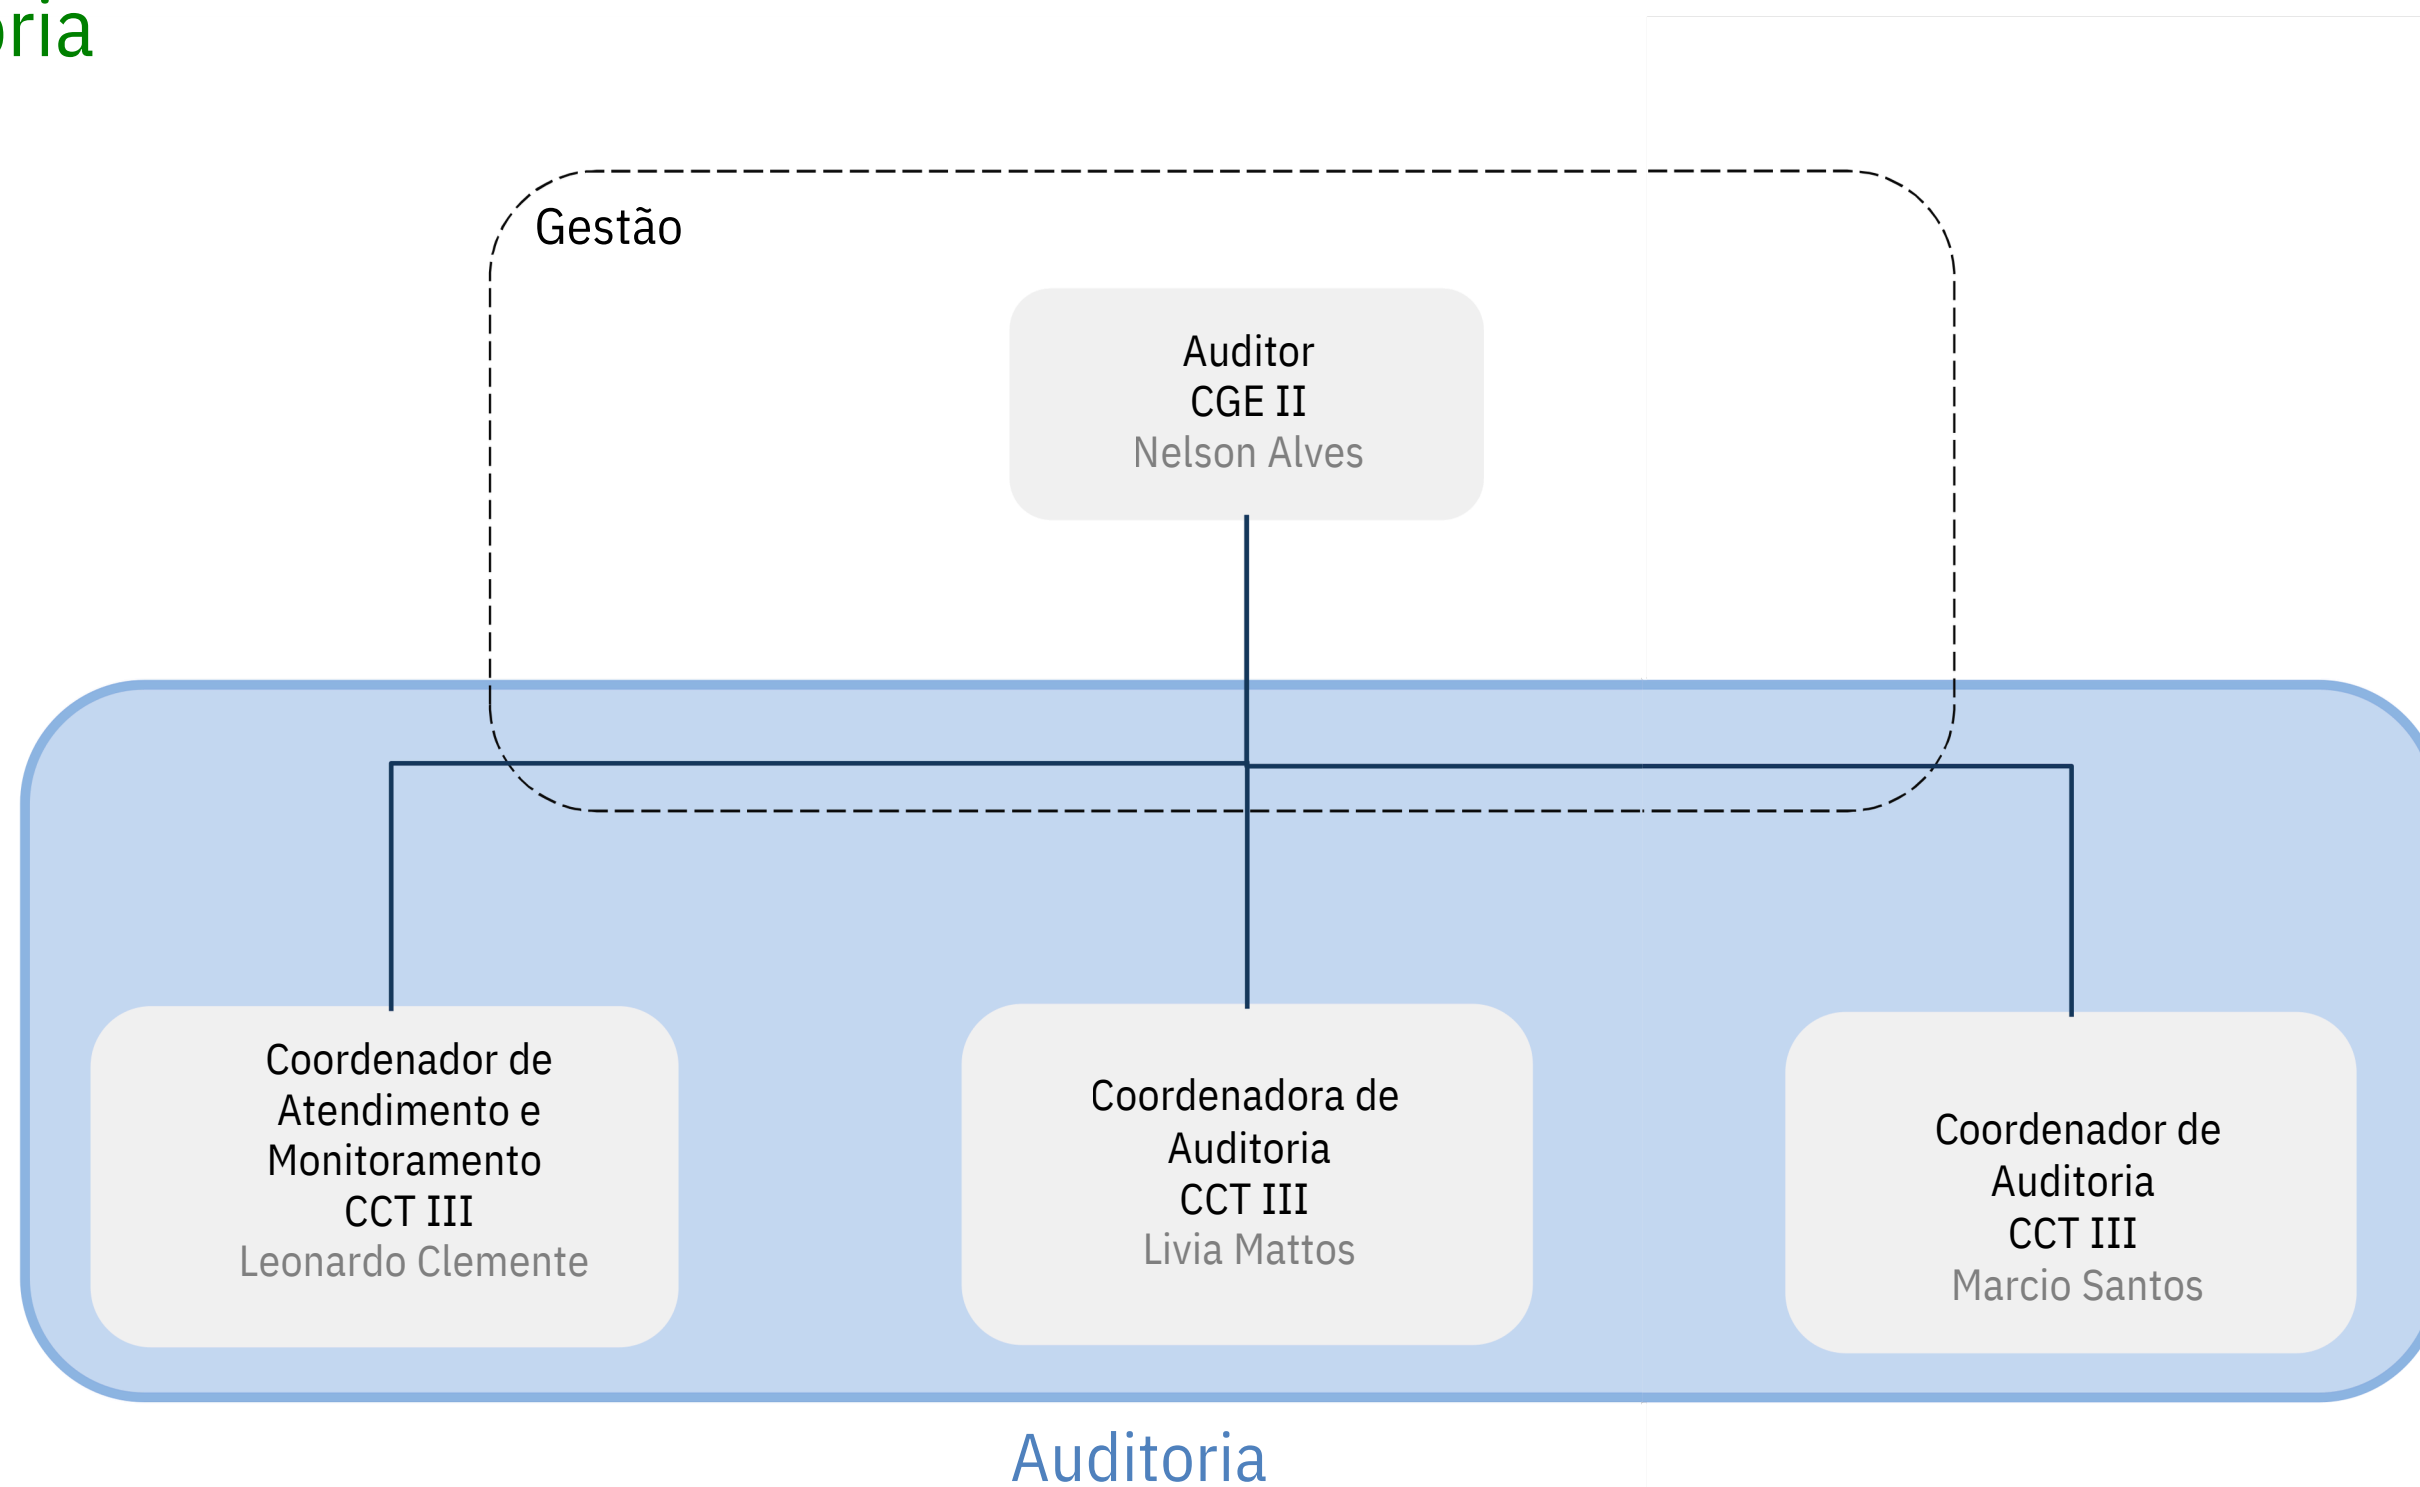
ria

Gestão

Auditor
CGE II
Nelson Alves

Coordenador de Atendimento e Monitoramento
CCT III
Leonardo Clemente

Coordenadora de Auditoria
CCT III
Livia Mattos

Coordenador de Auditoria
CCT III
Marcio Santos

Auditoria